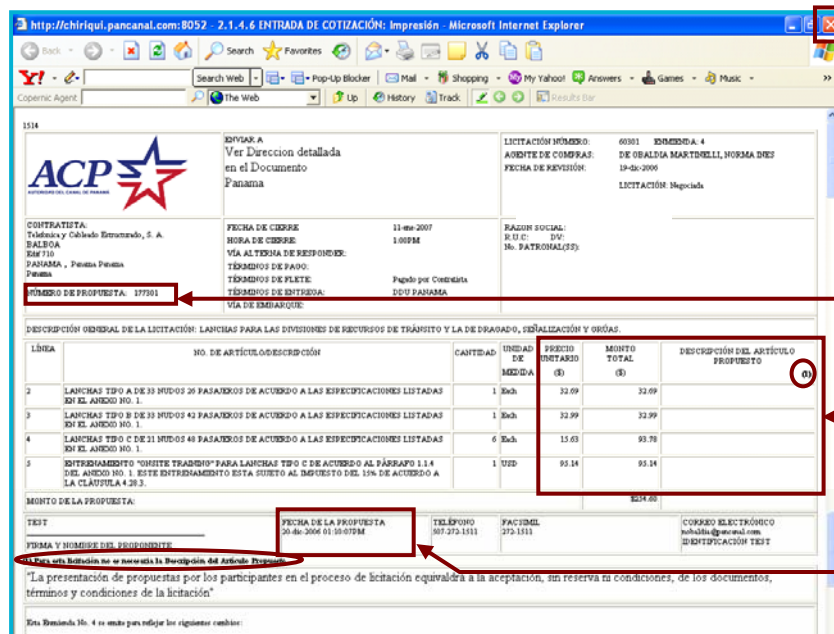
http://chiriqui.pancanal.com:8052 - 2.1.4.6 ENTRADA DE COTIZACIÓN: Impresión - Microsoft Internet Explorer

Back · Search · Favorites

Search Web · Pop-Up Blocker · Mail · Shopping · My Yahoo! · Answers · Games · Music

Copernic Agent · The Web · Up · History · Track · Results Bar

1514

ACP AUTORIDAD DEL CANAL DE PANAMÁ

ENVIAR A
Ver Direccion detallada en el Documento
Panama

LICITACIÓN NÚMERO: 60301 ENMIENDA: 4
AGENTE DE COMPRAS: DE OBALDIA MARTINELLI, NORMA INES
FECHA DE REVISIÓN: 19-dic-2006
LICITACIÓN: Negociada

CONTRATISTA:
Telefonica y Cableado Estructurado, S. A.
BALBOA
Edif 710
PANAMA , Panama Panama
Panama

FECHA DE CIERRE: 11-ene-2007
HORA DE CIERRE: 1:00PM
VÍA ALTERNA DE RESPONDER:
TÉRMINOS DE PAGO:
TÉRMINOS DE FLETE: Pagado por Contratista
TÉRMINOS DE ENTREGA: DDU PANAMA
VIA DE EMBARQUE:

RAZON SOCIAL:
R.U.C: DV:
No. PATRONAL(SS):

NÚMERO DE PROPUESTA: 177301

DESCRIPCIÓN GENERAL DE LA LICITACIÓN: LANCHAS PARA LAS DIVISIONES DE RECURSOS DE TRÁNSITO Y LA DE DRAGADO, SEÑALIZACIÓN Y GRÚAS.

| LÍNEA | NO. DE ARTÍCULO/DESCRIPCIÓN | CANTIDAD | UNIDAD DE MEDIDA | PRECIO UNITARIO ($) | MONTO TOTAL ($) | DESCRIPCIÓN DEL ARTÍCULO PROPUESTO (1) |
|---|---|---|---|---|---|---|
| 2 | LANCHAS TIPO A DE 33 NUDOS 26 PASAJEROS DE ACUERDO A LAS ESPECIFICACIONES LISTADAS EN EL ANEXO NO. 1. | 1 | Each | 32.69 | 32.69 | |
| 3 | LANCHAS TIPO B DE 33 NUDOS 42 PASAJEROS DE ACUERDO A LAS ESPECIFICACIONES LISTADAS EN EL ANEXO NO. 1. | 1 | Each | 32.99 | 32.99 | |
| 4 | LANCHAS TIPO C DE 21 NUDOS 48 PASAJEROS DE ACUERDO A LAS ESPECIFICACIONES LISTADAS EN EL ANEXO NO. 1. | 6 | Each | 15.63 | 93.78 | |
| 5 | ENTRENAMIENTO "ONSITE TRAINING" PARA LANCHAS TIPO C DE ACUERDO AL PÁRRAFO 1.1.4 DEL ANEXO NO. 1. ESTE ENTRENAMIENTO ESTA SUETO AL IMPUESTO DEL 15% DE ACUERDO A LA CLÁUSULA 4.28.3. | 1 | USD | 95.14 | 95.14 | |

MONTO DE LA PROPUESTA: $254.60

TEST
FIRMA Y NOMBRE DEL PROPONENTE

FECHA DE LA PROPUESTA
20-dic-2006 01:10:07PM

TELÉFONO
507-272-1511

FACSIMIL
272-1511

CORREO ELECTRÓNICO
nobaldia@pancanal.com
IDENTIFICACIÓN TEST

(1) Para esta licitación no se necesita la Descripción del Artículo Propuesto

"La presentación de propuestas por los participantes en el proceso de licitación equivaldrá a la aceptación, sin reserva ni condiciones, de los documentos, términos y condiciones de la licitación"

Esta Enmienda No. 4 se emite para reflejar los siguientes cambios: